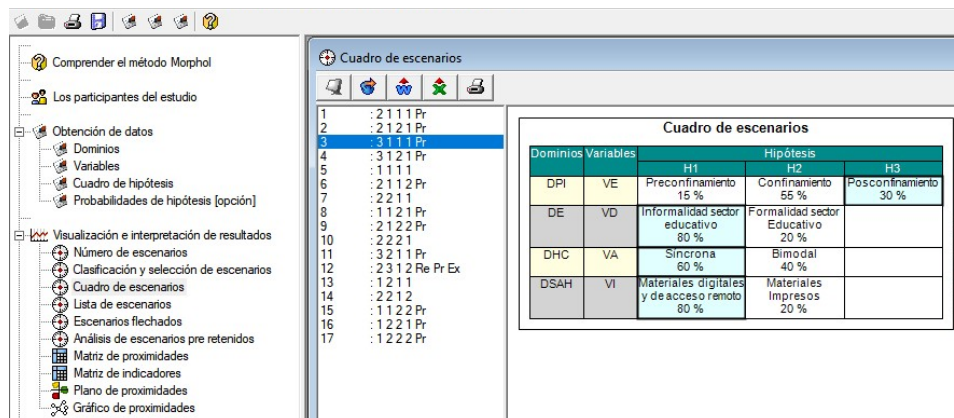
Comprender el método Morphol

Los participantes del estudio

Obtención de datos
Dominios
Variables
Cuadro de hipótesis
Probabilidades de hipótesis [opción]

Visualización e interpretación de resultados
Número de escenarios
Clasificación y selección de escenarios
Cuadro de escenarios
Lista de escenarios
Escenarios flechados
Análisis de escenarios pre retenidos
Matriz de proximidades
Matriz de indicadores
Plano de proximidades
Gráfico de proximidades

Cuadro de escenarios

1 : 2 1 1 1 Pr
2 : 2 1 2 1 Pr
3 : 3 1 1 1 Pr
4 : 3 1 2 1 Pr
5 : 1 1 1 1
6 : 2 1 1 2 Pr
7 : 2 2 1 1
8 : 1 1 2 1 Pr
9 : 2 1 2 2 Pr
10 : 2 2 2 1
11 : 3 2 1 1 Pr
12 : 2 3 1 2 Re Pr Ex
13 : 1 2 1 1
14 : 2 2 1 2
15 : 1 1 2 2 Pr
16 : 1 2 2 1 Pr
17 : 1 2 2 2 Pr

Cuadro de escenarios

| Dominios | Variables | H1 | H2 | H3 |
|---|---|---|---|---|
| | | Hipótesis | | |
| DPI | VE | Preconfinamiento 15 % | Confinamiento 55 % | Posconfinamiento 30 % |
| DE | VD | Informalidad sector educativo 80 % | Formalidad sector Educativo 20 % | |
| DHC | VA | Sincrona 60 % | Bimodal 40 % | |
| DSAH | VI | Materiales digitales y de acceso remoto 80 % | Materiales Impresos 20 % | |